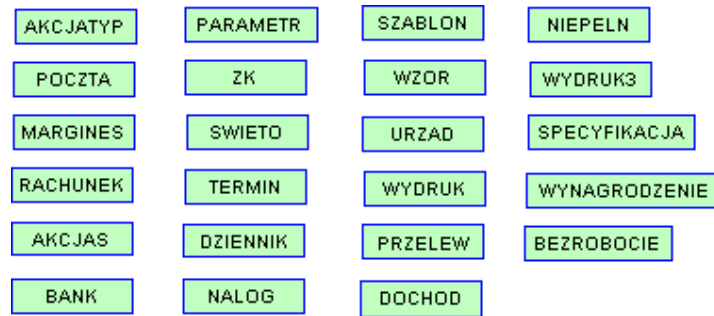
AKCJATYP

POCZTA

MARGINES

RACHUNEK

AKCJAS

BANK

PARAMETR

ZK

SWIETO

TERMIN

DZIENNIK

NALOG

SZABLON

WZOR

URZAD

WYDRUK

PRZELEW

DOCHOD

NIEPELN

WYDRUK3

SPECYFIKACJA

WYNAGRODZENIE

BEZROBOCIE